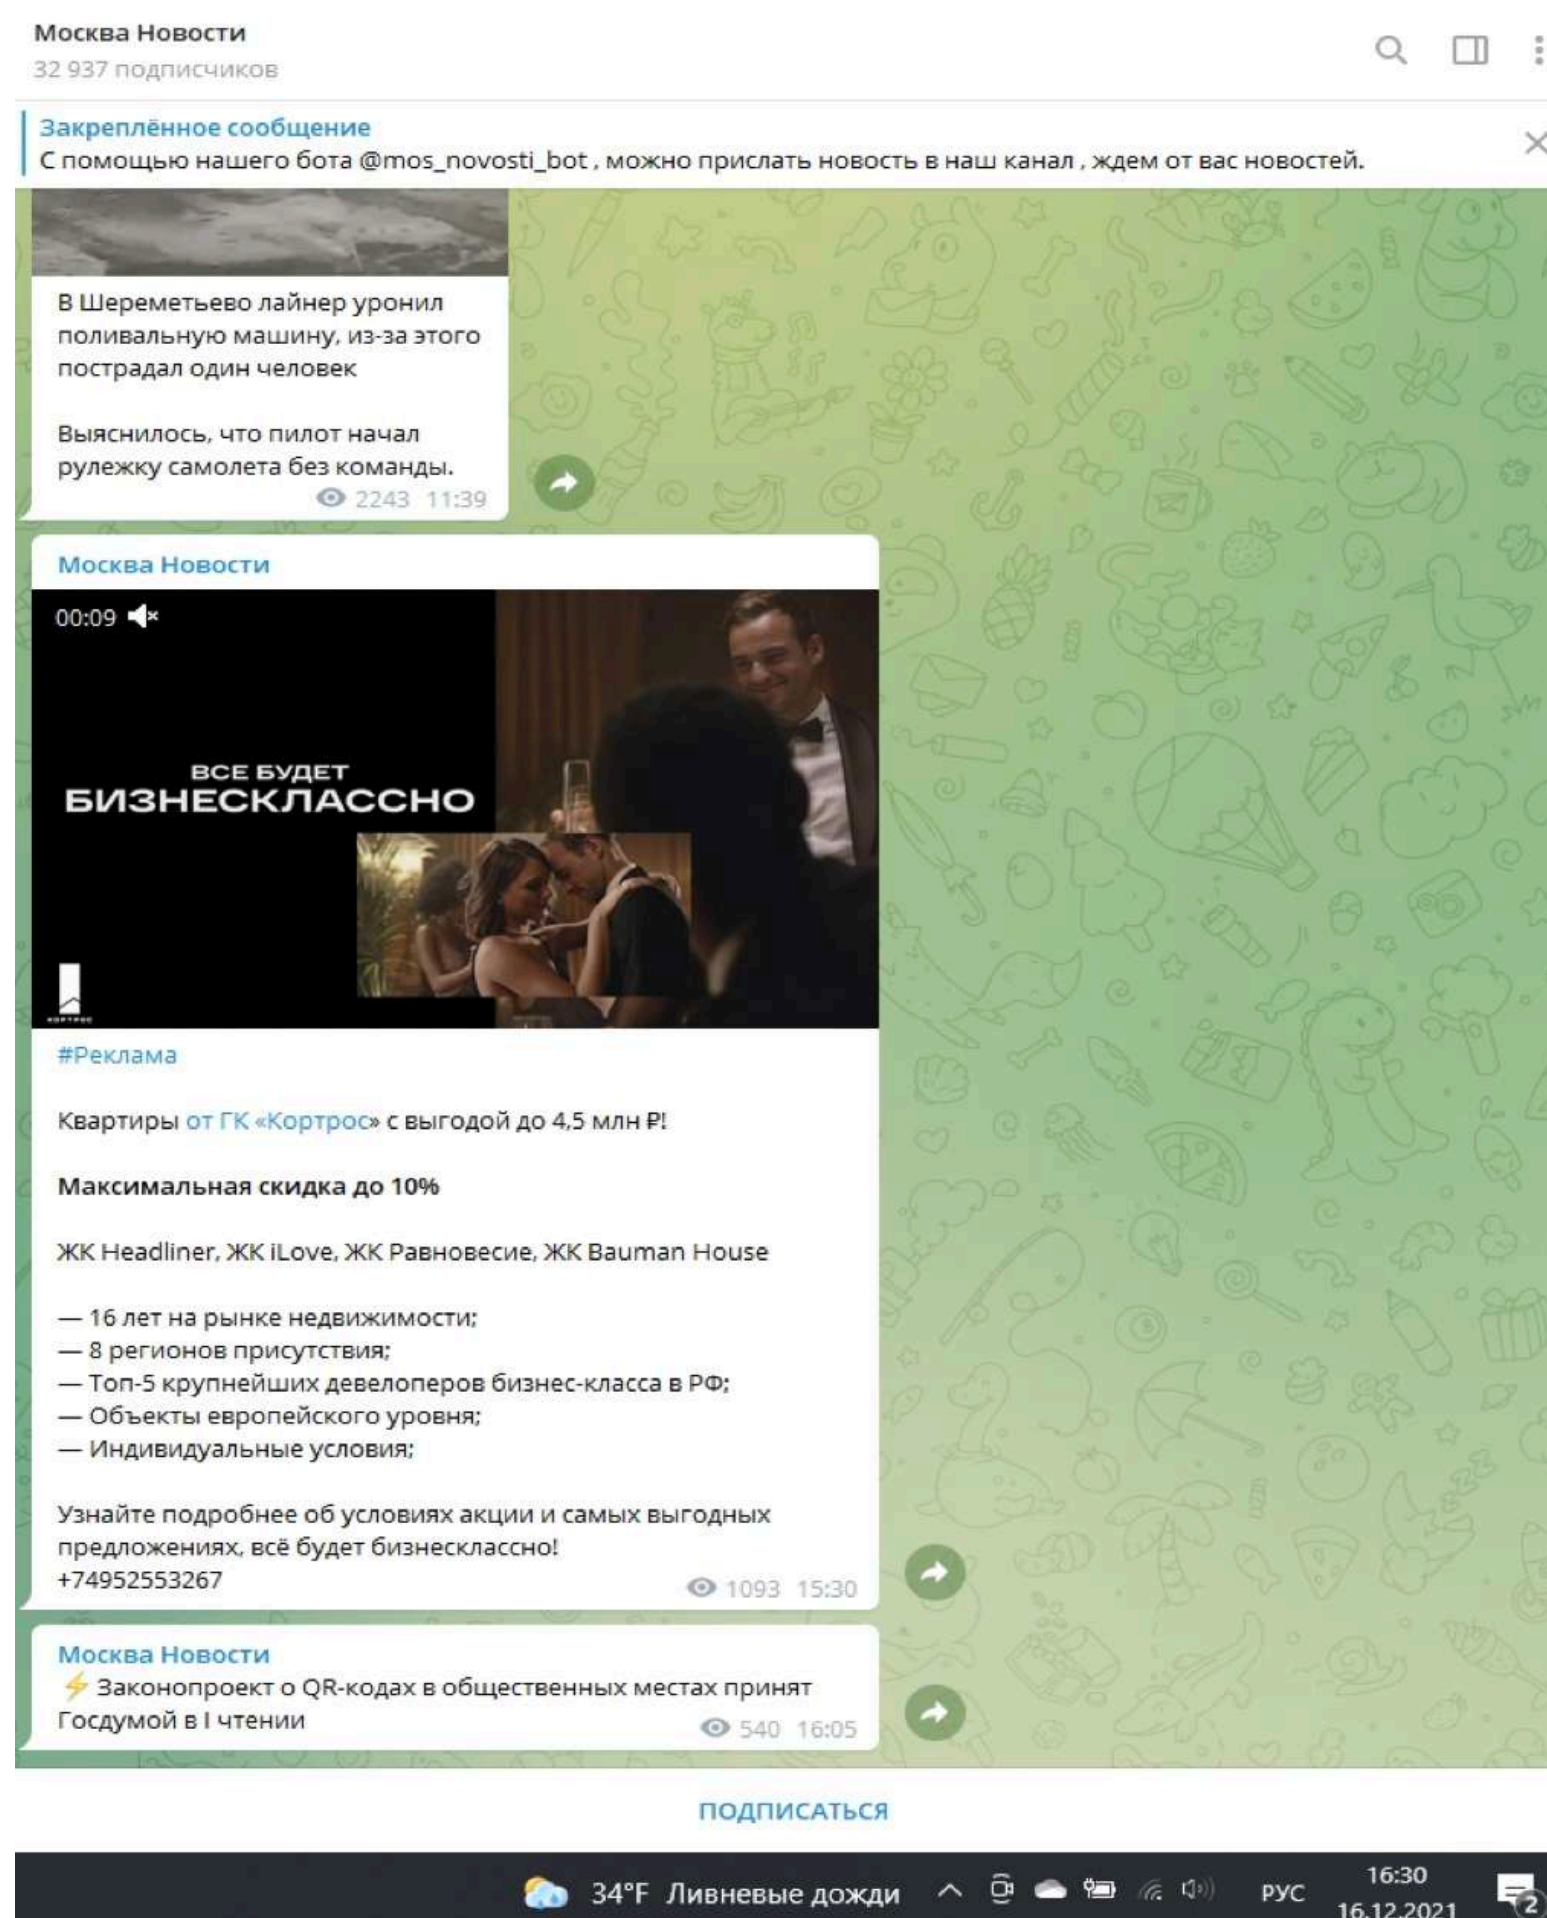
Москва Новости
32 937 подписчиков

Закреплённое сообщение
С помощью нашего бота @mos_novosti_bot , можно прислать новость в наш канал , ждем от вас новостей.

В Шереметьево лайнер уронил поливальную машину, из-за этого пострадал один человек

Выяснилось, что пилот начал рулежку самолета без команды.
2243 11:39

Москва Новости
00:09
ВСЕ БУДЕТ
БИЗНЕСКЛАССНО
#Реклама

Квартиры от ГК «Кортрос» с выгодой до 4,5 млн ₽!

Максимальная скидка до 10%

ЖК Headliner, ЖК iLove, ЖК Равновесие, ЖК Bauman House

— 16 лет на рынке недвижимости;
— 8 регионов присутствия;
— Топ-5 крупнейших девелоперов бизнес-класса в РФ;
— Объекты европейского уровня;
— Индивидуальные условия;

Узнайте подробнее об условиях акции и самых выгодных предложениях, всё будет бизнесклассно!
+74952553267
1093 15:30

Москва Новости
⚡ Законопроект о QR-кодах в общественных местах принят Госдумой в I чтении
540 16:05

ПОДПИСАТЬСЯ

34°F Ливневые дожди РУС 16:30 16.12.2021 2